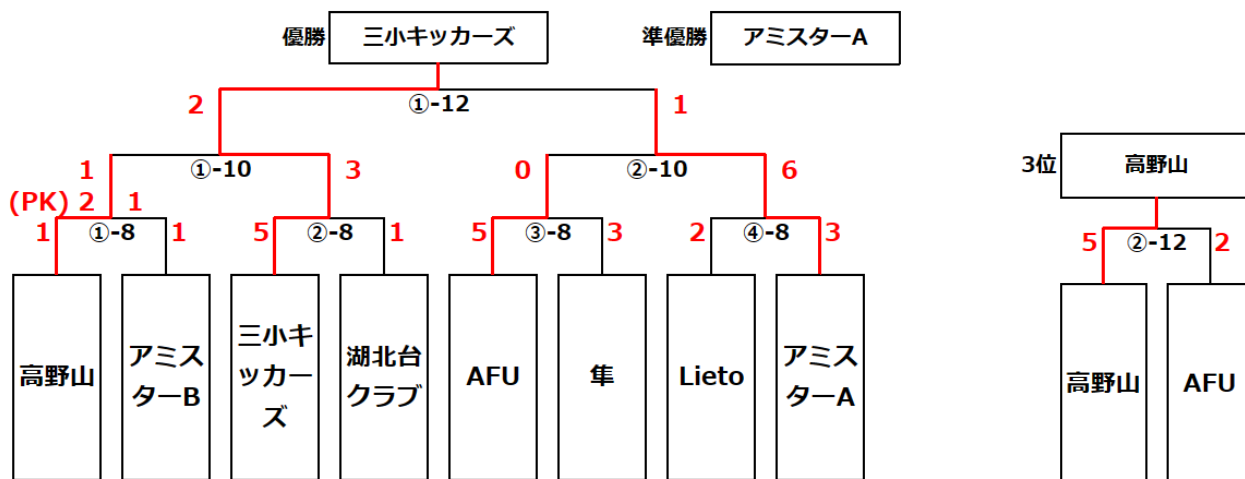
優勝 三小キッカーズ

準優勝 アミスターA

2 ①-12 1

1 ①-10 3

0 ②-10 6

(PK) 2 1

1 ①-8 1

5 ②-8 1

5 ③-8 3

2 ④-8 3

高野山

アミスターB

三小キッカーズ

湖北台クラブ

AFU

隼

Lieto

アミスターA

3位 高野山

5 ②-12 2

高野山

AFU